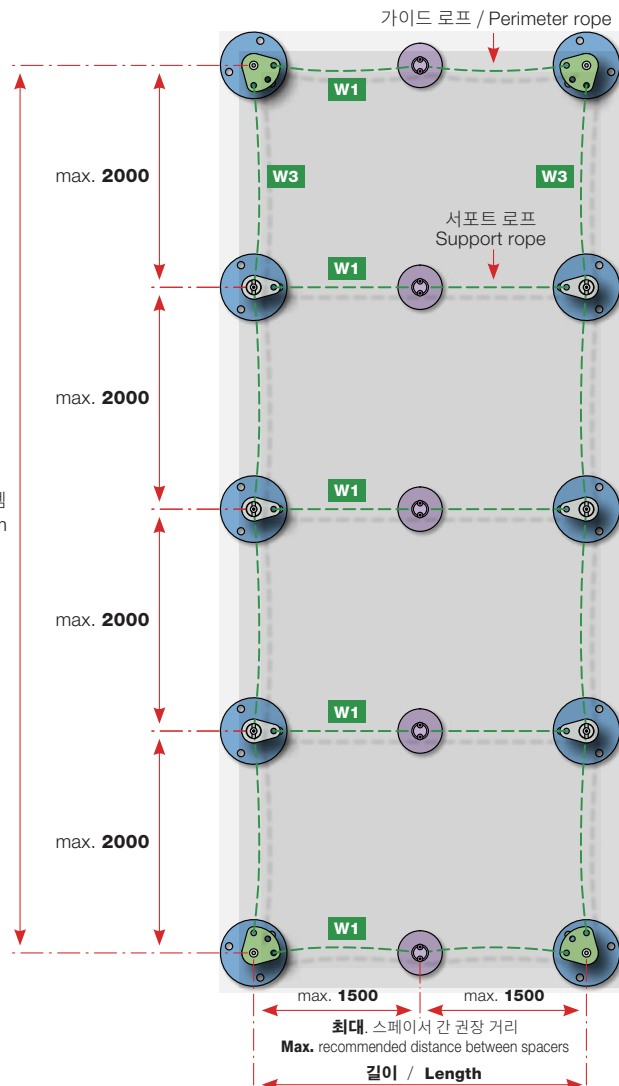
가이드 로프 / Perimeter rope

W1

max. **2000**

W3

W3

서포트 로프
Support rope

W1

max. **2000**

W1

max. **2000**

W1

max. **2000**

W1

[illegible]

max. **1500**

max. **1500**

**최대**. 스페이서 간 권장 거리
**Max.** recommended distance between spacers

**길이** / **Length**